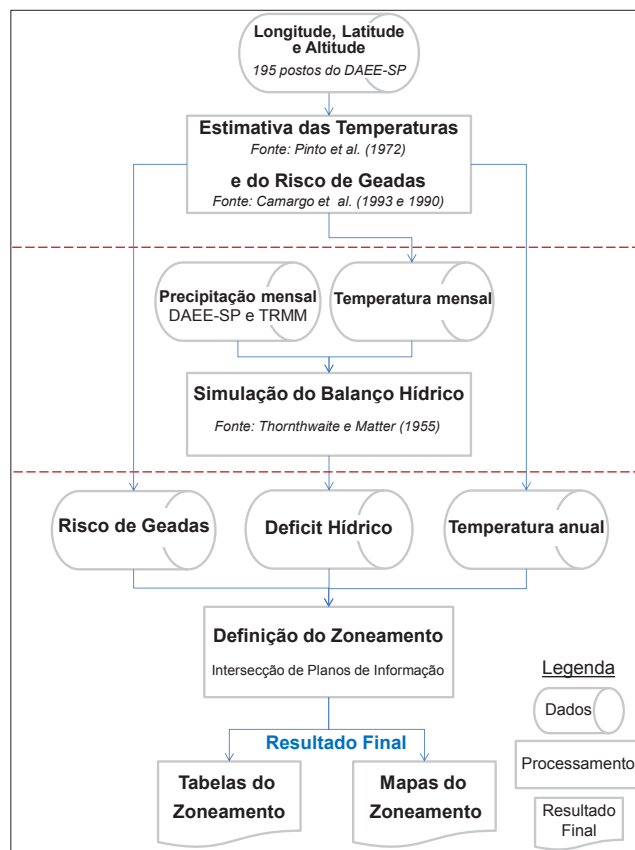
Longitude, Latitude e Altitude
195 postos do DAEE-SP

Estimativa das Temperaturas
Fonte: Pinto et al. (1972)
e do Risco de Geadas
Fonte: Camargo et al. (1993 e 1990)

Precipitação mensal
DAEE-SP e TRMM

Temperatura mensal

Simulação do Balanço Hídrico
Fonte: Thornthwaite e Matter (1955)

Risco de Geadas

Deficit Hídrico

Temperatura anual

Definição do Zoneamento
Intersecção de Planos de Informação

Legenda
Dados
Processamento
Resultado Final

Resultado Final

Tabelas do Zoneamento

Mapas do Zoneamento